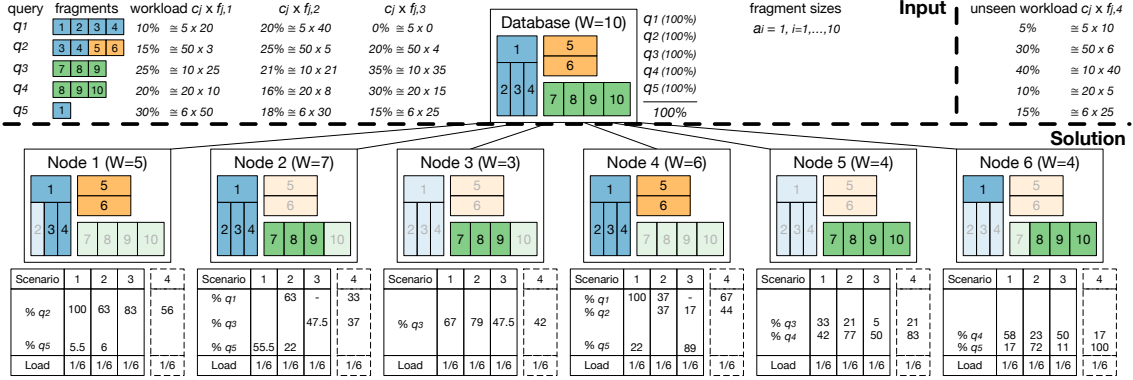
query fragments workload $c_j \times f_{j,1}$ $c_j \times f_{j,2}$ $c_j \times f_{j,3}$

| query | fragments | $c_j \times f_{j,1}$ | $c_j \times f_{j,2}$ | $c_j \times f_{j,3}$ |
|---|---|---|---|---|
| $q_1$ | 1 2 3 4 | 10% ≅ 5 x 20 | 20% ≅ 5 x 40 | 0% ≅ 5 x 0 |
| $q_2$ | 3 4 5 6 | 15% ≅ 50 x 3 | 25% ≅ 50 x 5 | 20% ≅ 50 x 4 |
| $q_3$ | 7 8 9 | 25% ≅ 10 x 25 | 21% ≅ 10 x 21 | 35% ≅ 10 x 35 |
| $q_4$ | 8 9 10 | 20% ≅ 20 x 10 | 16% ≅ 20 x 8 | 30% ≅ 20 x 15 |
| $q_5$ | 1 | 30% ≅ 6 x 50 | 18% ≅ 6 x 30 | 15% ≅ 6 x 25 |

Database (W=10)
1 5 6 2 3 4 7 8 9 10

$q_1$ (100%)
$q_2$ (100%)
$q_3$ (100%)
$q_4$ (100%)
$q_5$ (100%)
100%

fragment sizes
$a_i$ = 1, i=1,...,10

Input

unseen workload $c_j \times f_{j,4}$
5% ≅ 5 x 10
30% ≅ 50 x 6
40% ≅ 10 x 40
10% ≅ 20 x 5
15% ≅ 6 x 25

Solution

Node 1 (W=5)
1 5 6 2 3 4 7 8 9 10

| Scenario | 1 | 2 | 3 | 4 |
|---|---|---|---|---|
| % $q_2$ | 100 | 63 | 83 | 56 |
| % $q_5$ | 5.5 | 6 | | |
| Load | 1/6 | 1/6 | 1/6 | 1/6 |

Node 2 (W=7)
1 5 6 2 3 4 7 8 9 10

| Scenario | 1 | 2 | 3 | 4 |
|---|---|---|---|---|
| % $q_1$ | | 63 | - | 33 |
| % $q_3$ | | | 47.5 | 37 |
| % $q_5$ | 55.5 | 22 | | |
| Load | 1/6 | 1/6 | 1/6 | 1/6 |

Node 3 (W=3)
1 5 6 2 3 4 7 8 9 10

| Scenario | 1 | 2 | 3 | 4 |
|---|---|---|---|---|
| % $q_3$ | 67 | 79 | 47.5 | 42 |
| Load | 1/6 | 1/6 | 1/6 | 1/6 |

Node 4 (W=6)
1 5 6 2 3 4 7 8 9 10

| Scenario | 1 | 2 | 3 | 4 |
|---|---|---|---|---|
| % $q_1$ | 100 | 37 | - | 67 |
| % $q_2$ | | 37 | 17 | 44 |
| % $q_5$ | 22 | | 89 | |
| Load | 1/6 | 1/6 | 1/6 | 1/6 |

Node 5 (W=4)
1 5 6 2 3 4 7 8 9 10

| Scenario | 1 | 2 | 3 | 4 |
|---|---|---|---|---|
| % $q_3$ | 33 | 21 | 5 | 21 |
| % $q_4$ | 42 | 77 | 50 | 83 |
| Load | 1/6 | 1/6 | 1/6 | 1/6 |

Node 6 (W=4)
1 5 6 2 3 4 7 8 9 10

| Scenario | 1 | 2 | 3 | 4 |
|---|---|---|---|---|
| % $q_4$ | 58 | 23 | 50 | 17 |
| % $q_5$ | 17 | 72 | 11 | 100 |
| Load | 1/6 | 1/6 | 1/6 | 1/6 |